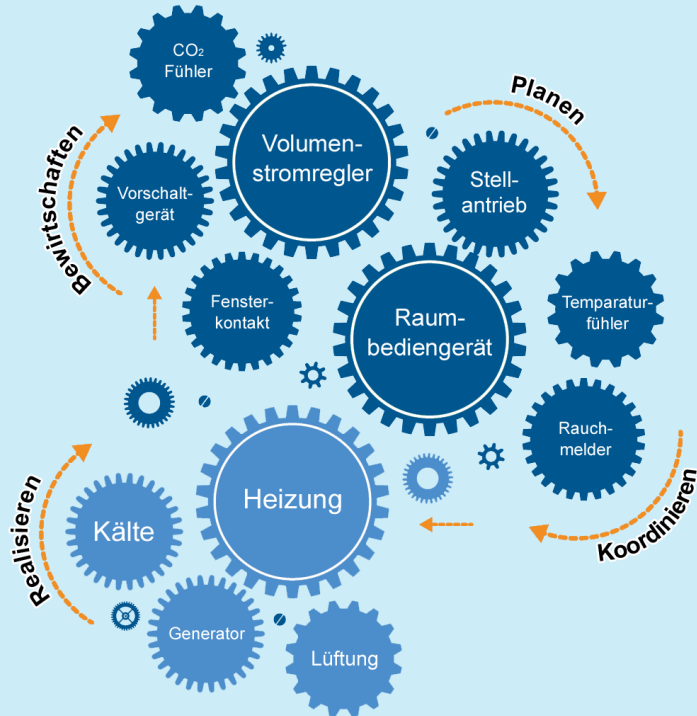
$CO_2$ Fühler

Volumenstromregler

Planen

Bewirtschaften

Vorschaltgerät

Stellantrieb

Fensterkontakt

Raumbediengerät

Temparaturfühler

Rauchmelder

Heizung

Kälte

Realisieren

Koordinieren

Generator

Lüftung